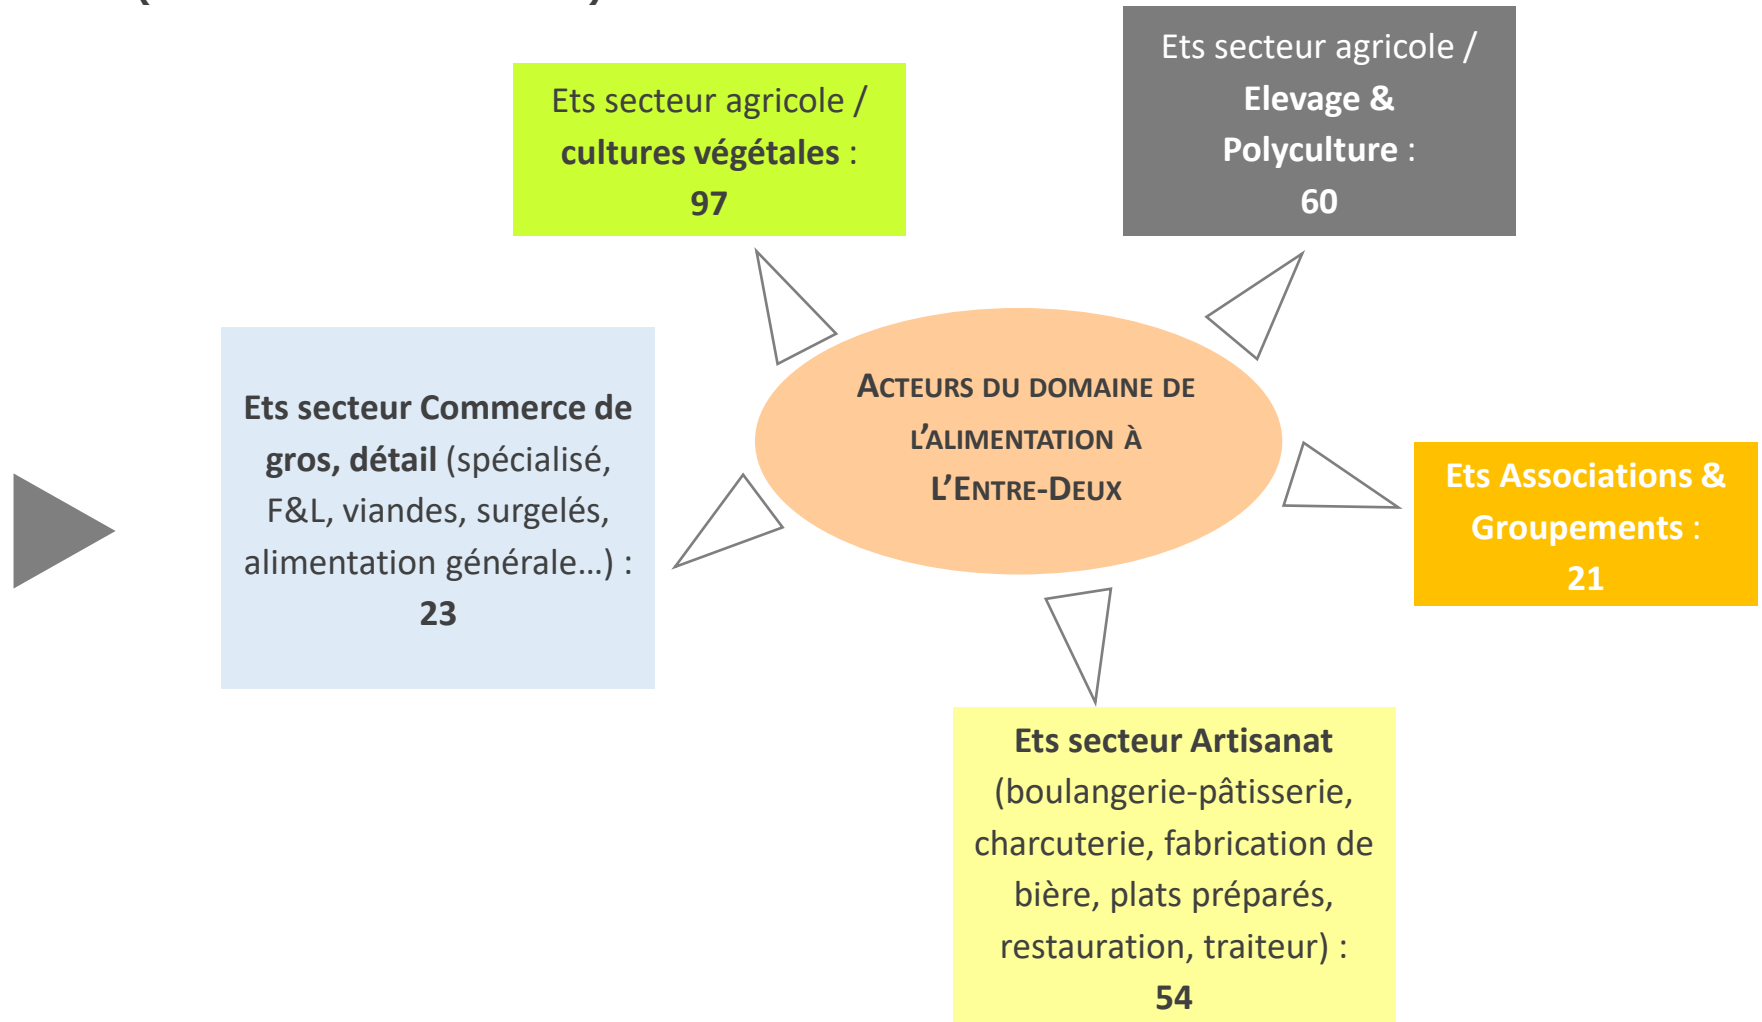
Ets secteur agricole / **cultures végétales** : **97**

Ets secteur agricole / **Elevage & Polyculture** : **60**

**Ets secteur Commerce de gros, détail** (spécialisé, F&L, viandes, surgelés, alimentation générale…) : **23**

ACTEURS DU DOMAINE DE L'ALIMENTATION À L'ENTRE-DEUX

**Ets Associations & Groupements** : **21**

**Ets secteur Artisanat** (boulangerie-pâtisserie, charcuterie, fabrication de bière, plats préparés, restauration, traiteur) : **54**